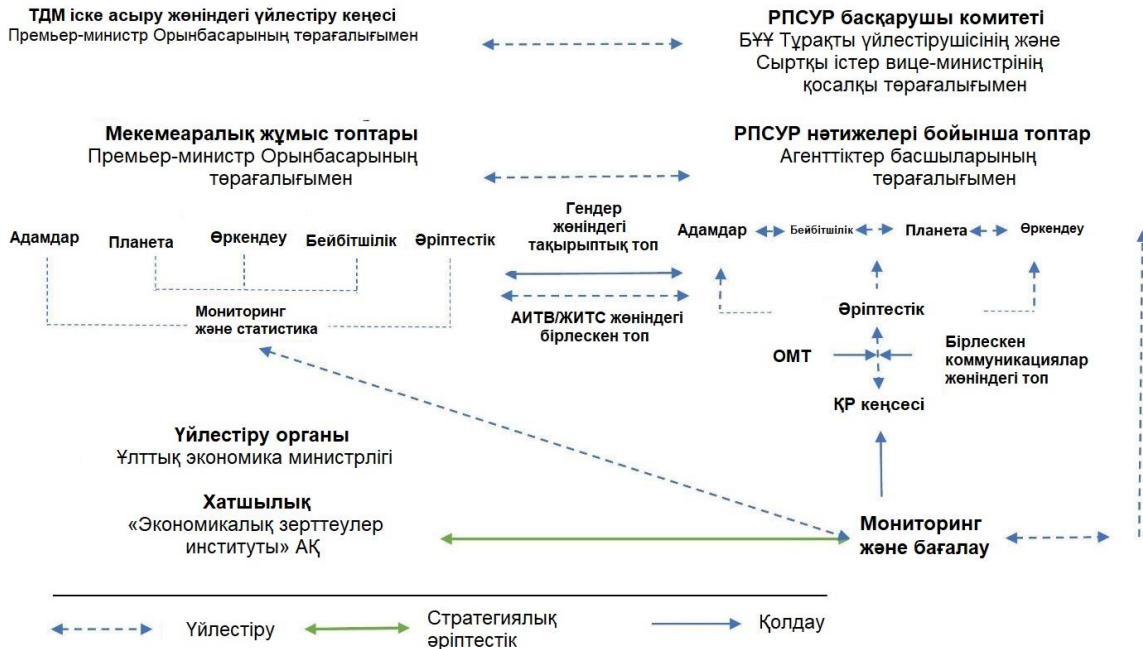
ТДМ іске асыру жөніндегі үйлестіру кеңесі
Премьер-министр Орынбасарының төрағалығымен

РПСУР басқарушы комитеті
БҰҰ Тұрақты үйлестірушісінің және Сыртқы істер вице-министрінің қосалқы төрағалығымен

Мекемеаралық жұмыс топтары
Премьер-министр Орынбасарының төрағалығымен

РПСУР нәтижелері бойынша топтар
Агенттіктер басшыларының төрағалығымен

Адамдар
Планета
Өркендеу
Бейбітшілік
Әріптестік

Мониторинг және статистика

Гендер жөніндегі тақырыптық топ

АИТВ/ЖИТС жөніндегі бірлескен топ

Адамдар
Бейбітшілік
Планета
Өркендеу

Әріптестік

ОМТ

Бірлескен коммуникациялар жөніндегі топ

ҚР кеңсесі

Үйлестіру органы
Ұлттық экономика министрлігі

Хатшылық
«Экономикалық зерттеулер институты» АҚ

Мониторинг және бағалау

Үйлестіру
Стратегиялық әріптестік
Қолдау